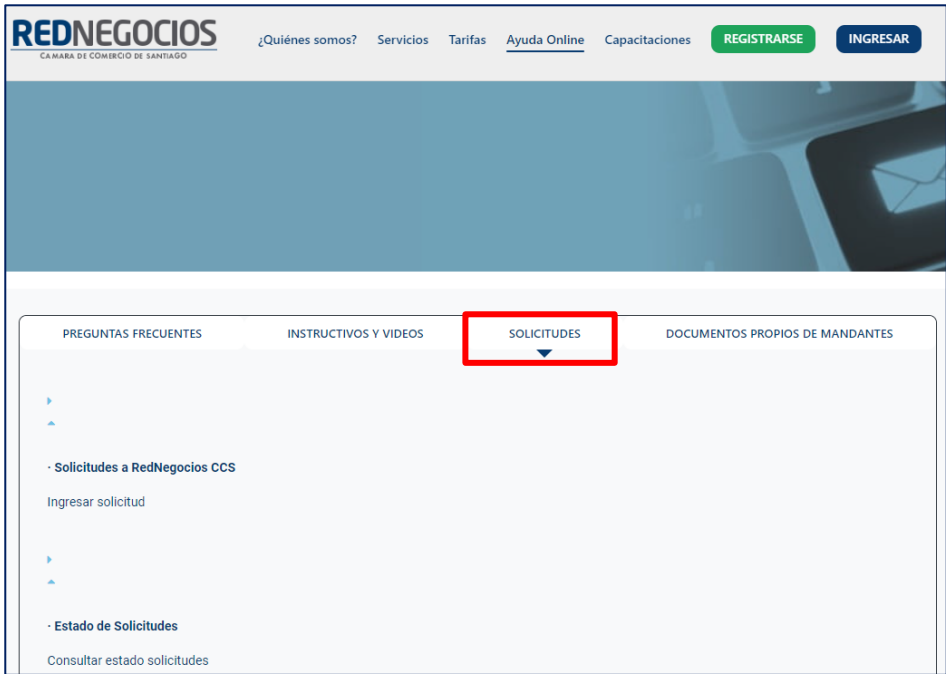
REDNEGOCIOS
CAMARA DE COMERCIO DE SANTIAGO

¿Quiénes somos? Servicios Tarifas Ayuda Online Capacitaciones REGISTRARSE INGRESAR

PREGUNTAS FRECUENTES INSTRUCTIVOS Y VIDEOS SOLICITUDES DOCUMENTOS PROPIOS DE MANDANTES

· Solicitudes a RedNegocios CCS

Ingresar solicitud

· Estado de Solicitudes

Consultar estado solicitudes